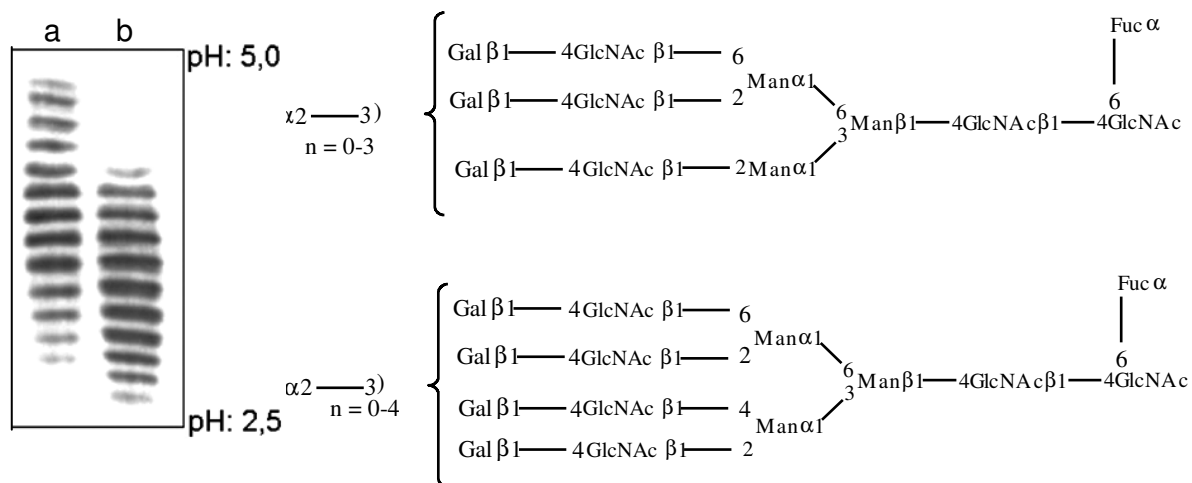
a b

pH: 5,0

pH: 2,5

χ2 — 3)
n = 0-3

Fuc α

Gal β1 — 4GlcNAc β1 — 6
Gal β1 — 4GlcNAc β1 — 2 Manα1
6
3 Manβ1 — 4GlcNAcβ1 — 4GlcNAc
Gal β1 — 4GlcNAc β1 — 2 Manα1

6

α2 — 3)
n = 0-4

Fuc α

Gal β1 — 4GlcNAc β1 — 6
Gal β1 — 4GlcNAc β1 — 2 Manα1
6
3 Manβ1 — 4GlcNAcβ1 — 4GlcNAc
Gal β1 — 4GlcNAc β1 — 4 Manα1
Gal β1 — 4GlcNAc β1 — 2

6